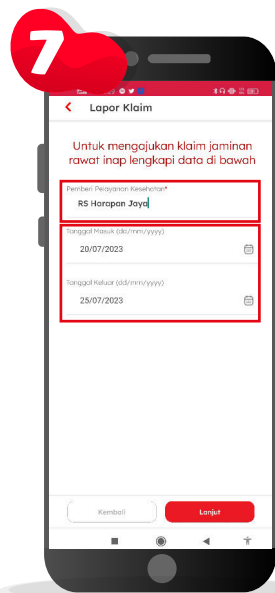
7

Lapor Klaim

Untuk mengajukan klaim jaminan rawat inap lengkapi data di bawah

Pemberi Pelayanan Kesehatan*
RS Harapan Jaya

Tanggal Masuk (dd/mm/yyyy)
20/07/2023

Tanggal Keluar (dd/mm/yyyy)
25/07/2023

Kembali

Lanjut